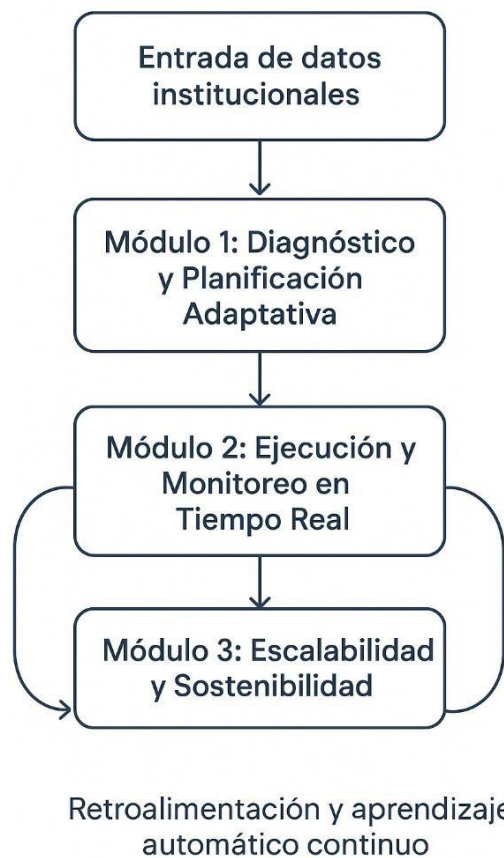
Entrada de datos institucionales

Módulo 1: Diagnóstico y Planificación Adaptativa

Módulo 2: Ejecución y Monitoreo en Tiempo Real

Módulo 3: Escalabilidad y Sostenibilidad

Retroalimentación y aprendizaje automático continuo